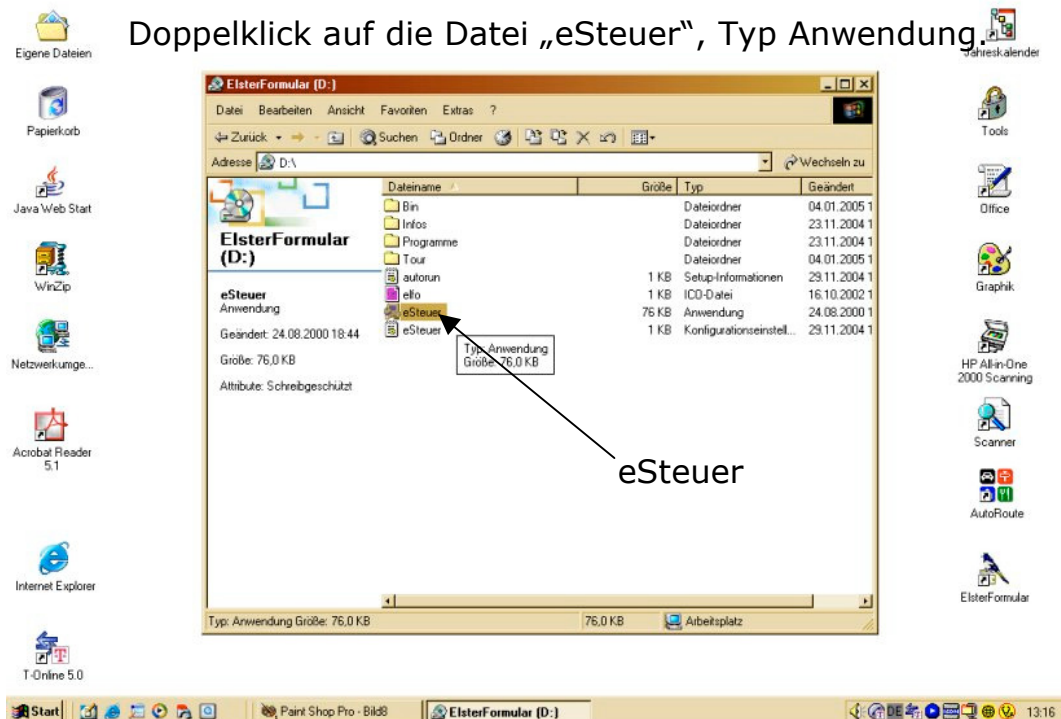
Doppelklick auf die Datei „eSteuer", Typ Anwendung.

Eigene Dateien
Papierkorb
Java Web Start
WinZip
Netzwerkumge...
Acrobat Reader 5.1
Internet Explorer
T-Online 5.0

ElsterFormular (D:)
Datei Bearbeiten Ansicht Favoriten Extras ?
Zurück Suchen Ordner
Adresse D:\
Wechseln zu

ElsterFormular (D:)

eSteuer
Anwendung

Geändert: 24.08.2000 18:44

Größe: 76,0 KB

Attribute: Schreibgeschützt

| Dateiname | Größe | Typ | Geändert |
|---|---|---|---|
| Bin | | Dateiordner | 04.01.2005 1 |
| Infos | | Dateiordner | 23.11.2004 1 |
| Programme | | Dateiordner | 23.11.2004 1 |
| Tour | | Dateiordner | 04.01.2005 1 |
| autorun | 1 KB | Setup-Informationen | 29.11.2004 1 |
| elfo | 1 KB | ICO-Datei | 16.10.2002 1 |
| eSteuer | 76 KB | Anwendung | 24.08.2000 1 |
| eSteuer | 1 KB | Konfigurationseinstell... | 29.11.2004 1 |

Typ: Anwendung
Größe: 76,0 KB

eSteuer

Typ: Anwendung Größe: 76,0 KB
76,0 KB
Arbeitsplatz

Jahreskalender
Tools
Office
Graphik
HP All-in-One 2000 Scanning
Scanner
AutoRoute
ElsterFormular

Start
Paint Shop Pro - Bild8
ElsterFormular (D:)
DE
13:16